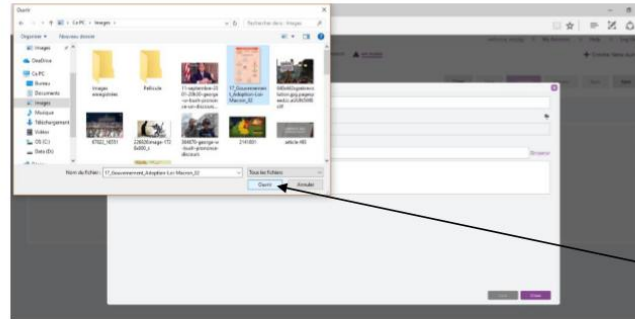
Ouvrir

← → ↑ Ce PC › Images › Rechercher dans : Images

Organiser ▾ Nouveau dossier

Images
OneDrive
Ce PC
Bureau
Documents
Images
Musique
Téléchargements
Vidéos
OS (C:)
Data (D:)

Images enregistrées
Pellicule
11-septembre-2001-20h30-george-w-bush-prononce-un-discours...
17_Gouvernement_Adoption Loi Macron_02
640x402-gatineau-bdm-gage-pauvre-auto-acii09c98fc0f
67022_18351
22820image 1726x400_c
26/4079-george-w-bush-prononce-discours
2141001
article-80

Nom du fichier : 17_Gouvernement_Adoption Loi Macron_02
Tous les fichiers
Ouvrir
Annuler